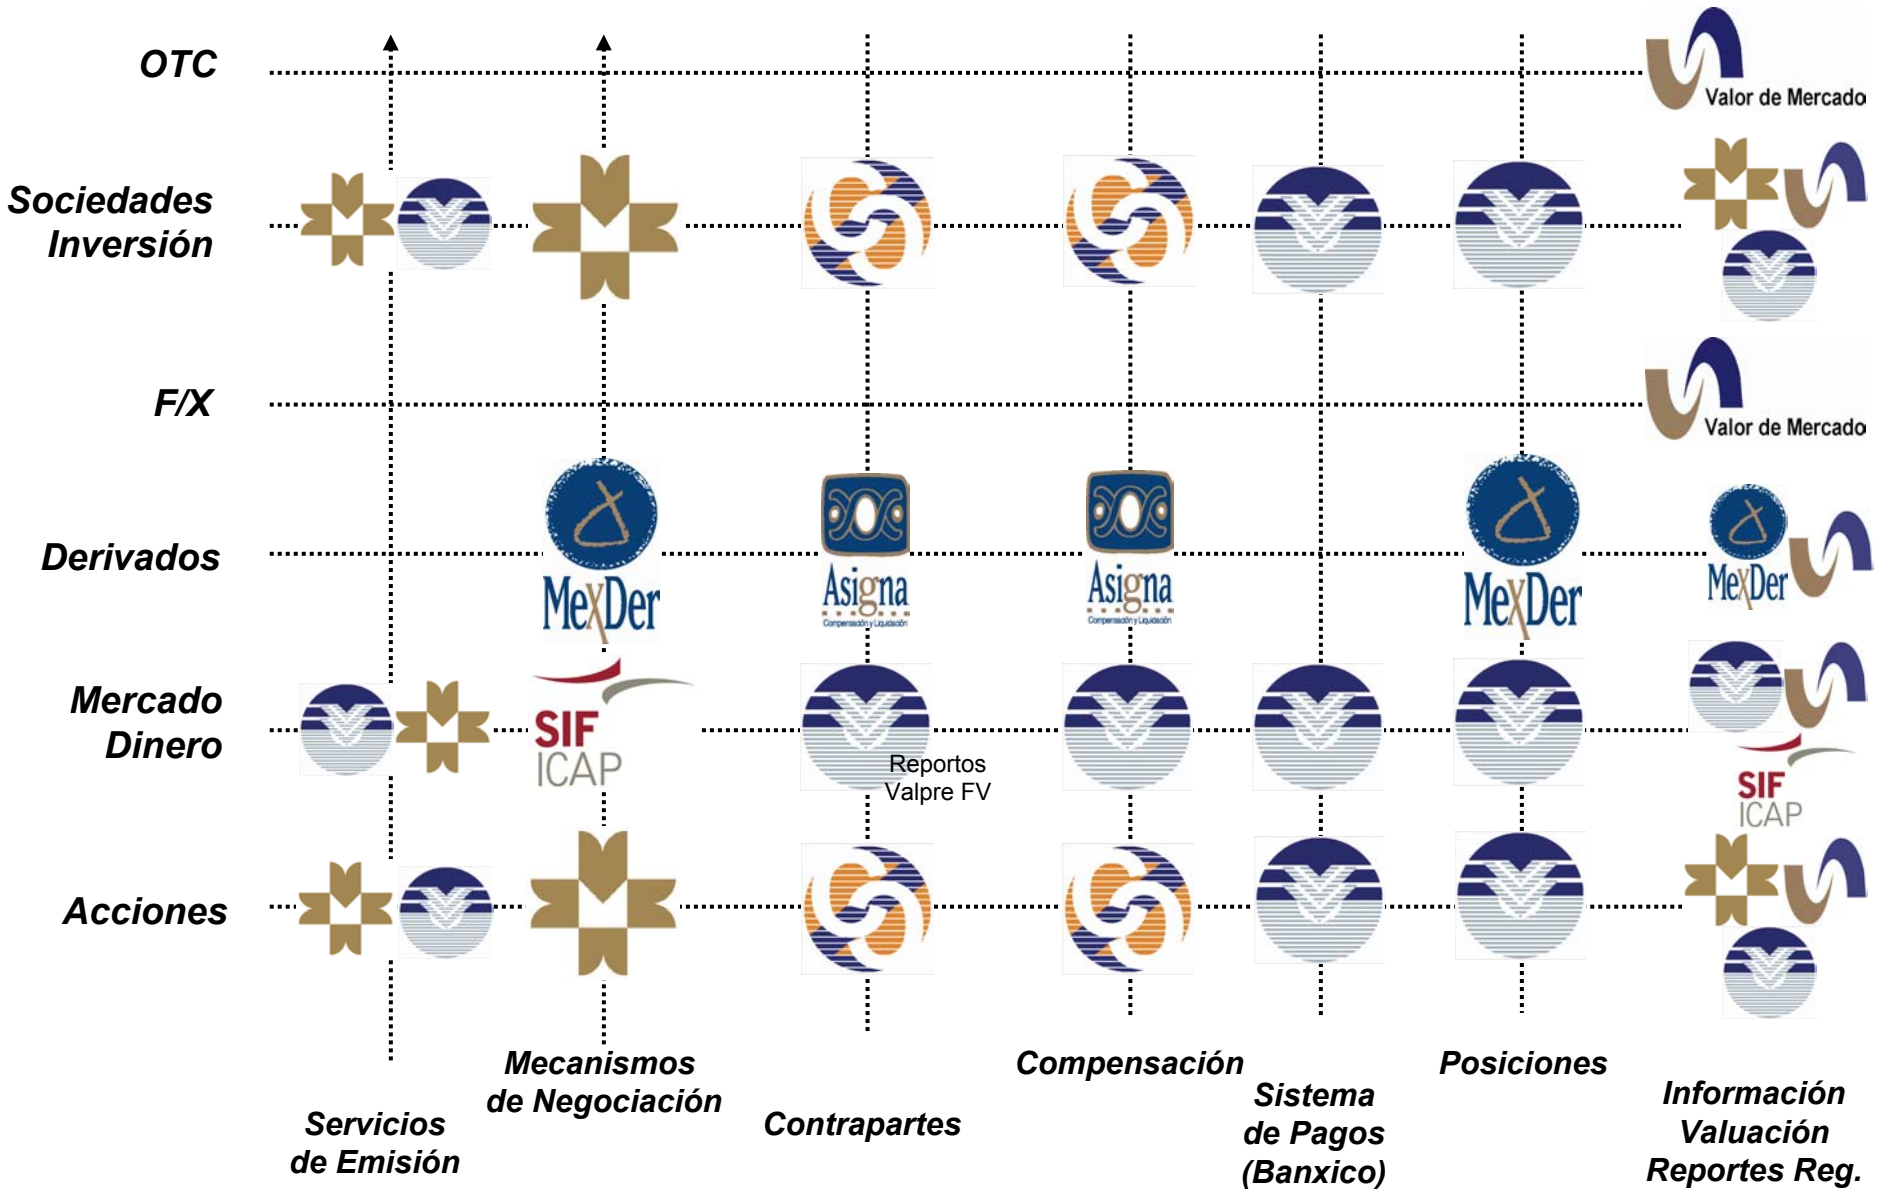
OTC

Valor de Mercado

Sociedades Inversión

F/X

Valor de Mercado

Derivados

MexDer

Asigna
Compensación y Liquidación

Asigna
Compensación y Liquidación

MexDer

MexDer

Mercado Dinero

SIF ICAP

Reportos Valpre FV

SIF ICAP

Acciones

Servicios de Emisión

Mecanismos de Negociación

Contrapartes

Compensación

Sistema de Pagos (Banxico)

Posiciones

Información Valuación Reportes Reg.